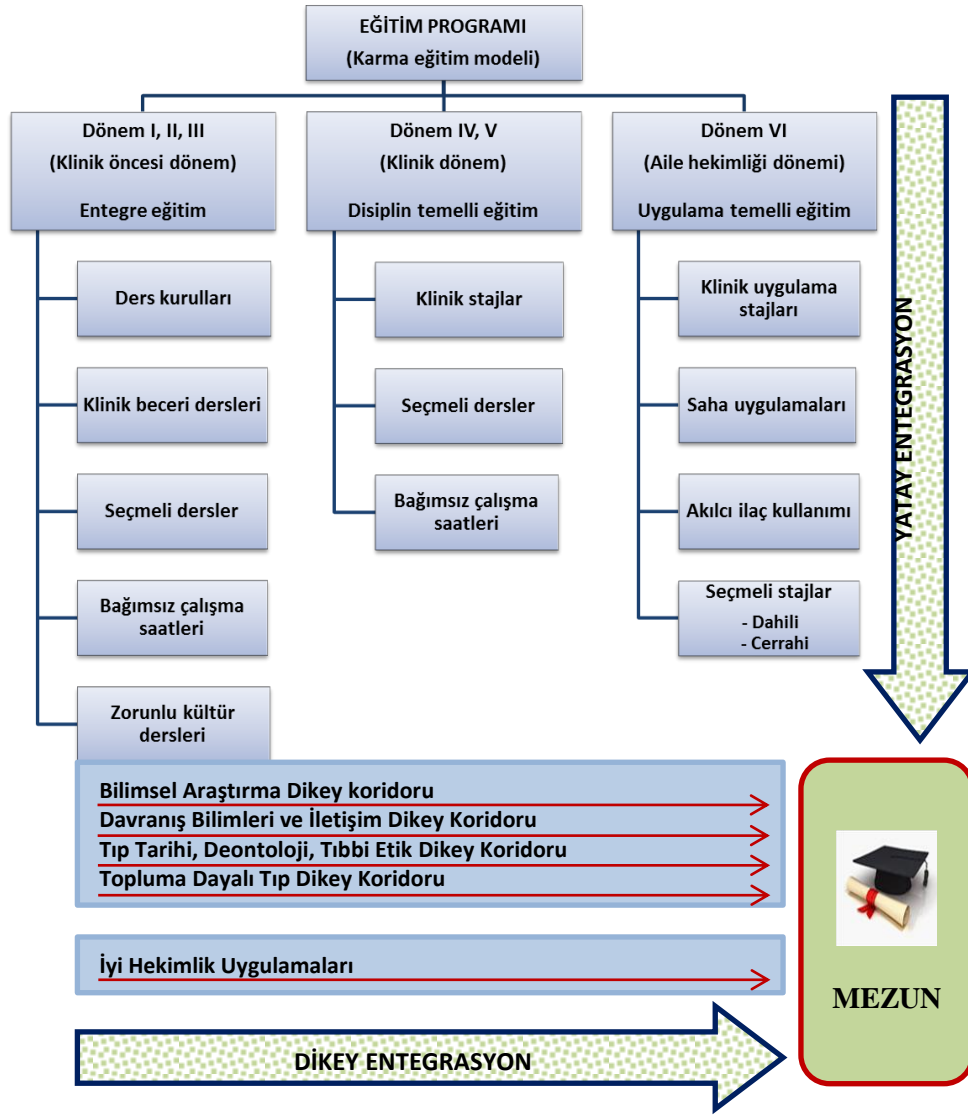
EĞİTİM PROGRAMI
(Karma eğitim modeli)

Dönem I, II, III
(Klinik öncesi dönem)
Entegre eğitim

Ders kurulları

Klinik beceri dersleri

Seçmeli dersler

Bağımsız çalışma saatleri

Zorunlu kültür dersleri

Dönem IV, V
(Klinik dönem)
Disiplin temelli eğitim

Klinik stajlar

Seçmeli dersler

Bağımsız çalışma saatleri

Dönem VI
(Aile hekimliği dönemi)
Uygulama temelli eğitim

Klinik uygulama stajları

Saha uygulamaları

Akılcı ilaç kullanımı

Seçmeli stajlar
- Dahili
- Cerrahi

YATAY ENTEGRASYON

Bilimsel Araştırma Dikey koridoru
Davranış Bilimleri ve İletişim Dikey Koridoru
Tıp Tarihi, Deontoloji, Tıbbi Etik Dikey Koridoru
Topluma Dayalı Tıp Dikey Koridoru

İyi Hekimlik Uygulamaları

MEZUN

DİKEY ENTEGRASYON